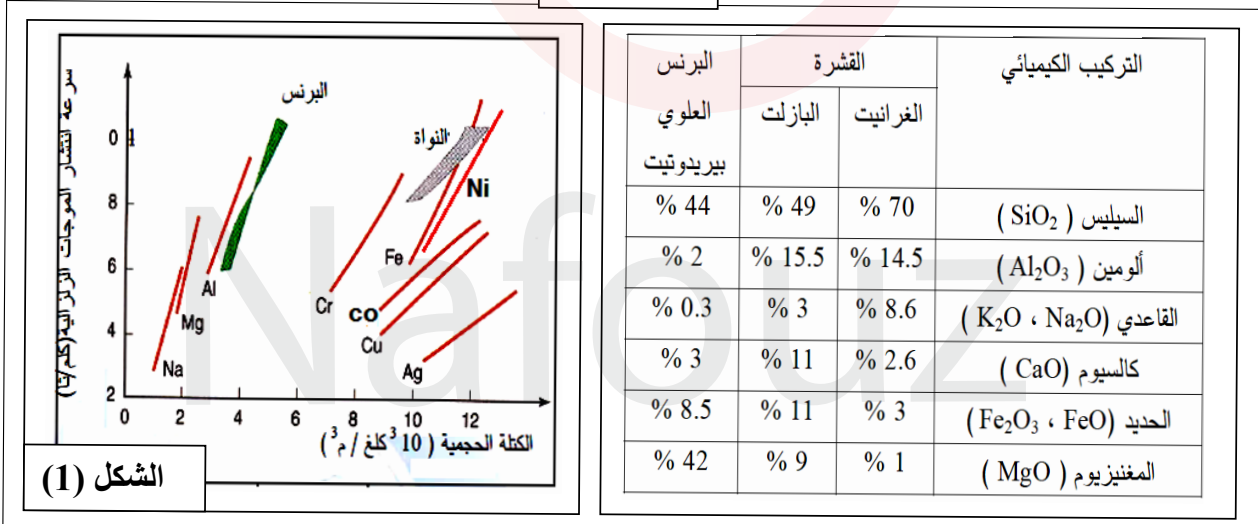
سرعة انتشار الموجات الزلزالية (كلم/ثا)

البرنس

النواة

Ni

Fe

Cr

Al

Mg

Na

CO

Cu

Ag

0 2 4 6 8 10 12

2 4 6 8 10

الكتلة الحجمية ( $10^3$ كلغ / م$^3$ )

الشكل (1)

| التركيب الكيميائي | القشرة: الغرانيت | القشرة: البازلت | البرنس العلوي بيريدوتيت |
|---|---|---|---|
| السيليس ( $SiO_2$ ) | 70 % | 49 % | 44 % |
| ألومين ( $Al_2O_3$ ) | 14.5 % | 15.5 % | 2 % |
| القاعدي ($Na_2O$ ، $K_2O$ ) | 8.6 % | 3 % | 0.3 % |
| كالسيوم ( $CaO$ ) | 2.6 % | 11 % | 3 % |
| الحديد ($FeO$ ، $Fe_2O_3$ ) | 3 % | 11 % | 8.5 % |
| المغنيزيوم ( $MgO$ ) | 1 % | 9 % | 42 % |